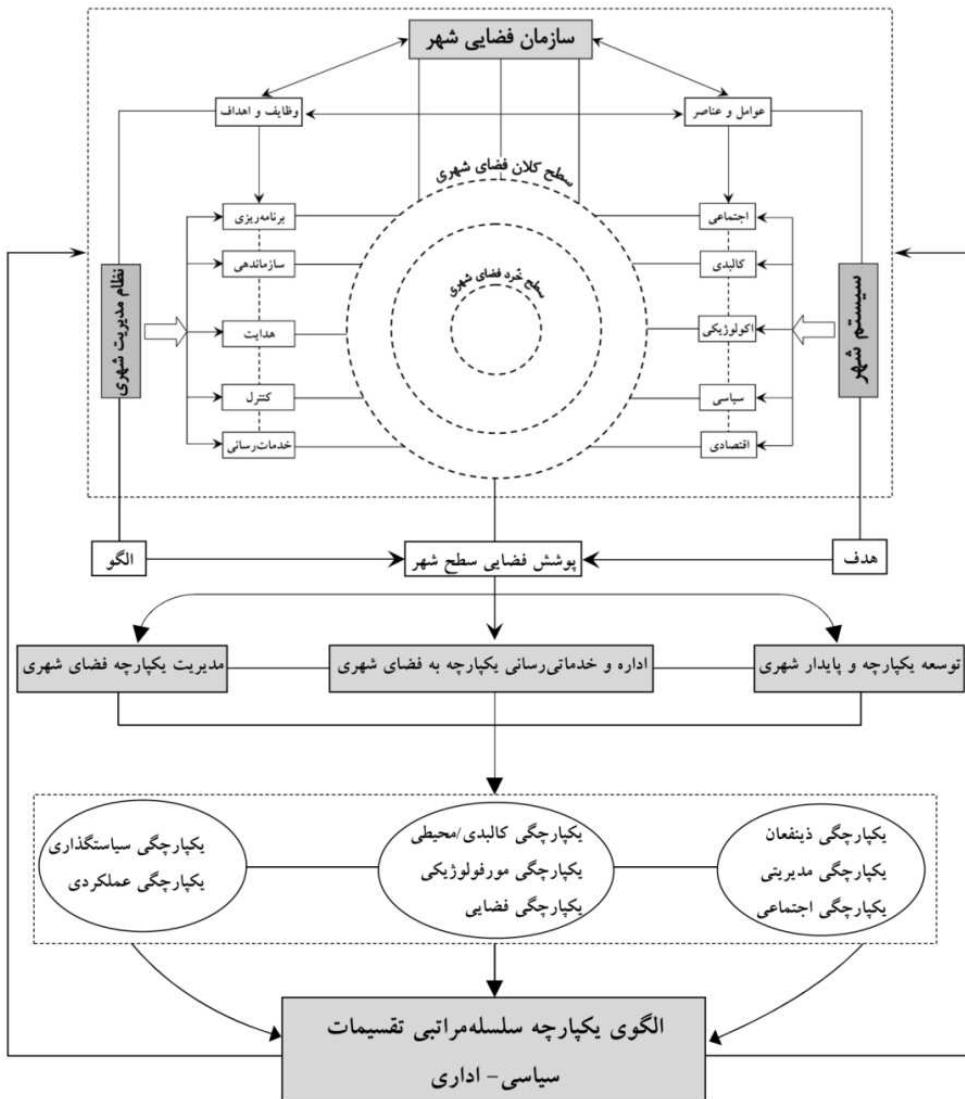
سازمان فضایی شهر

عوامل و عناصر

وظایف و اهداف

سطح کلان فضای شهری

سطح خرد فضای شهری

سیستم شهر

نظام مدیریت شهری

اجتماعی

کالبدی

اکولوژیکی

سیاسی

اقتصادی

برنامه‌ریزی

سازماندهی

هدایت

کنترل

خدمات‌رسانی

هدف

پوشش فضایی سطح شهر

الگو

توسعه یکپارچه و پایدار شهری

اداره و خدماتی‌رسانی یکپارچه به فضای شهری

مدیریت یکپارچه فضای شهری

یکپارچگی ذینفعان
یکپارچگی مدیریتی
یکپارچگی اجتماعی

یکپارچگی کالبدی/محیطی
یکپارچگی مورفولوژیکی
یکپارچگی فضایی

یکپارچگی سیاستگذاری
یکپارچگی عملکردی

الگوی یکپارچه سلسله‌مراتبی تقسیمات سیاسی- اداری